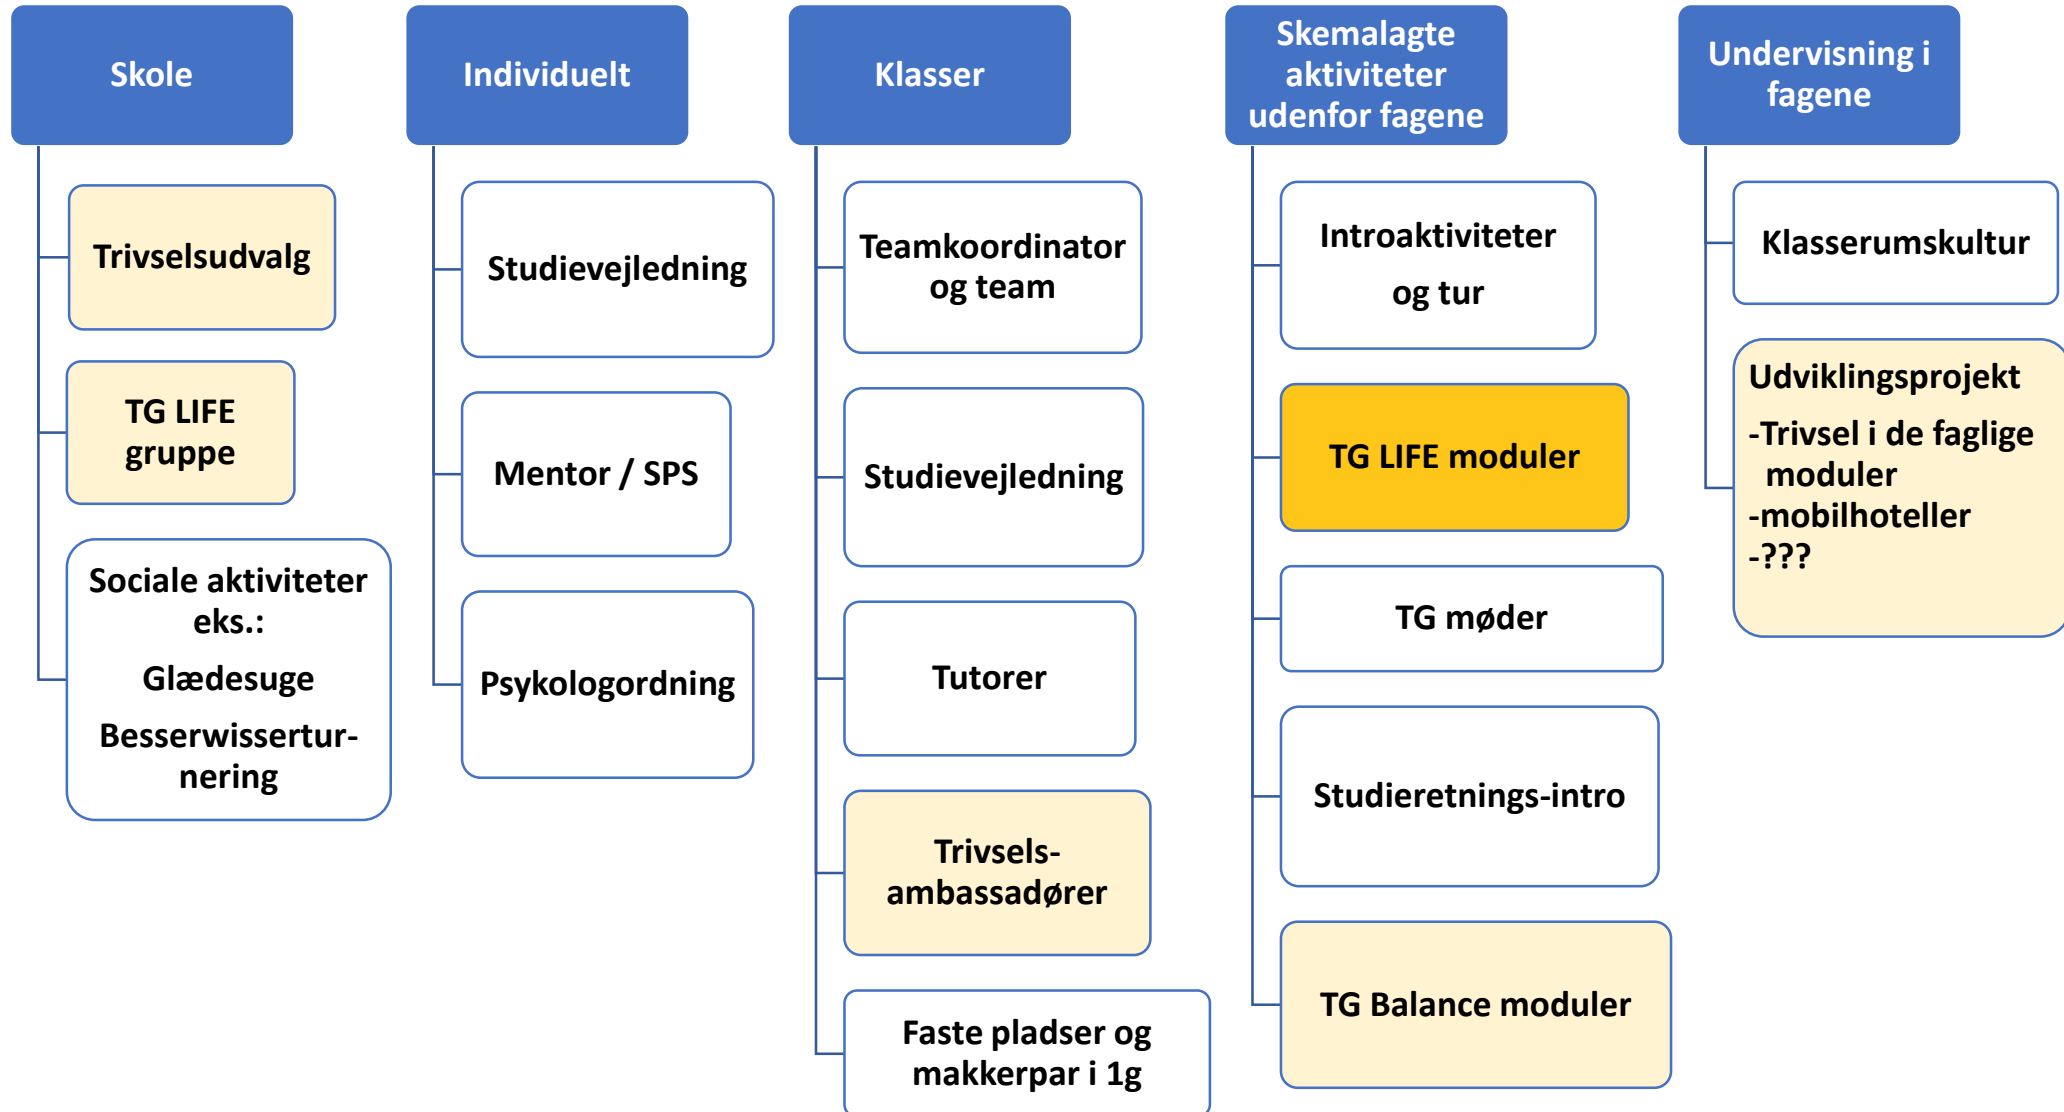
Skole

Trivselsudvalg

TG LIFE gruppe

Sociale aktiviteter eks.:

Glædesuge

Besserwissertur-nering

Individuelt

Studievejledning

Mentor / SPS

Psykologordning

Klasser

Teamkoordinator og team

Studievejledning

Tutorer

Trivsels-ambassadører

Faste pladser og makkerpar i 1g

Skemalagte aktiviteter udenfor fagene

Introaktiviteter og tur

TG LIFE moduler

TG møder

Studieretnings-intro

TG Balance moduler

Undervisning i fagene

Klasserumskultur

Udviklingsprojekt
-Trivsel i de faglige moduler
-mobilhoteller
-???